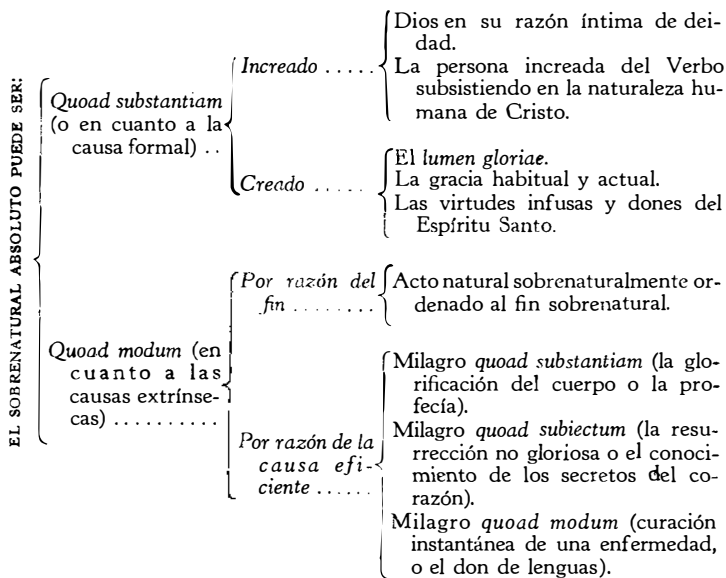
EL SOBRENATURAL ABSOLUTO PUEDE SER:

Quoad substantiam (o en cuanto a la causa formal) . .

Increado . . . . .

Dios en su razón íntima de deidad.

La persona increada del Verbo subsistiendo en la naturaleza humana de Cristo.

Creado . . . . .

El lumen gloriae.

La gracia habitual y actual.

Las virtudes infusas y dones del Espíritu Santo.

Quoad modum (en cuanto a las causas extrínsecas) . . . . . . . . . .

Por razón del fin . . . . . . .

Acto natural sobrenaturalmente ordenado al fin sobrenatural.

Por razón de la causa eficiente . . . . .

Milagro quoad substantiam (la glorificación del cuerpo o la profecía).

Milagro quoad subiectum (la resurrección no gloriosa o el conocimiento de los secretos del corazón).

Milagro quoad modum (curación instantánea de una enfermedad, o el don de lenguas).